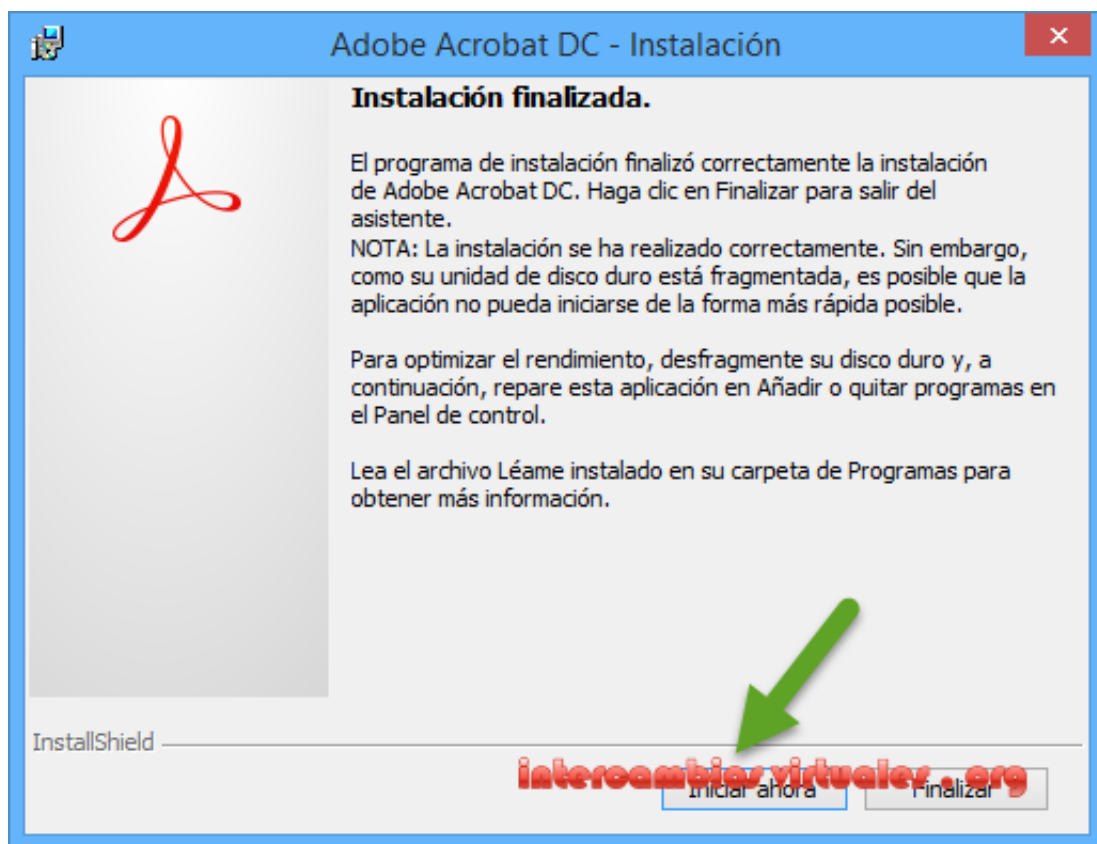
Adobe Acrobat DC - Instalación

Instalación finalizada.

El programa de instalación finalizó correctamente la instalación de Adobe Acrobat DC. Haga clic en Finalizar para salir del asistente.
NOTA: La instalación se ha realizado correctamente. Sin embargo, como su unidad de disco duro está fragmentada, es posible que la aplicación no pueda iniciarse de la forma más rápida posible.

Para optimizar el rendimiento, desfragmente su disco duro y, a continuación, repare esta aplicación en Añadir o quitar programas en el Panel de control.

Lea el archivo Léame instalado en su carpeta de Programas para obtener más información.

InstallShield

intercambiosvirtuales.org

Iniciar ahora

Finalizar